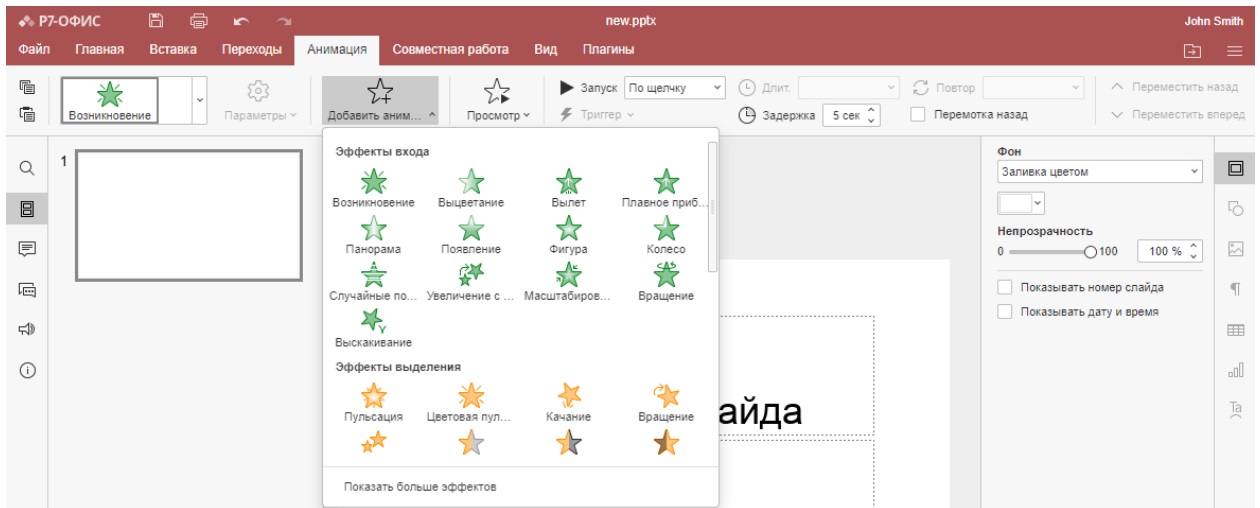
Р7-ОФИС new.pptx John Smith
Файл Главная Вставка Переходы Анимация Совместная работа Вид Плагины

Возникновение Параметры Добавить аним... Просмотр Запуск По щелчку Длит. Повтор Переместить назад
Триггер Задержка 5 сек Перемотка назад Переместить вперед

1

Эффекты входа
Возникновение Выцветание Вылет Плавное приб...
Панорама Появление Фигура Колесо
Случайные по... Увеличение с ... Масштабиров... Вращение
Выскакивание
Эффекты выделения
Пульсация Цветовая пул... Качание Вращение

Показать больше эффектов

айда

Фон
Заливка цветом
Непрозрачность
0 100 100 %
Показывать номер слайда
Показывать дату и время